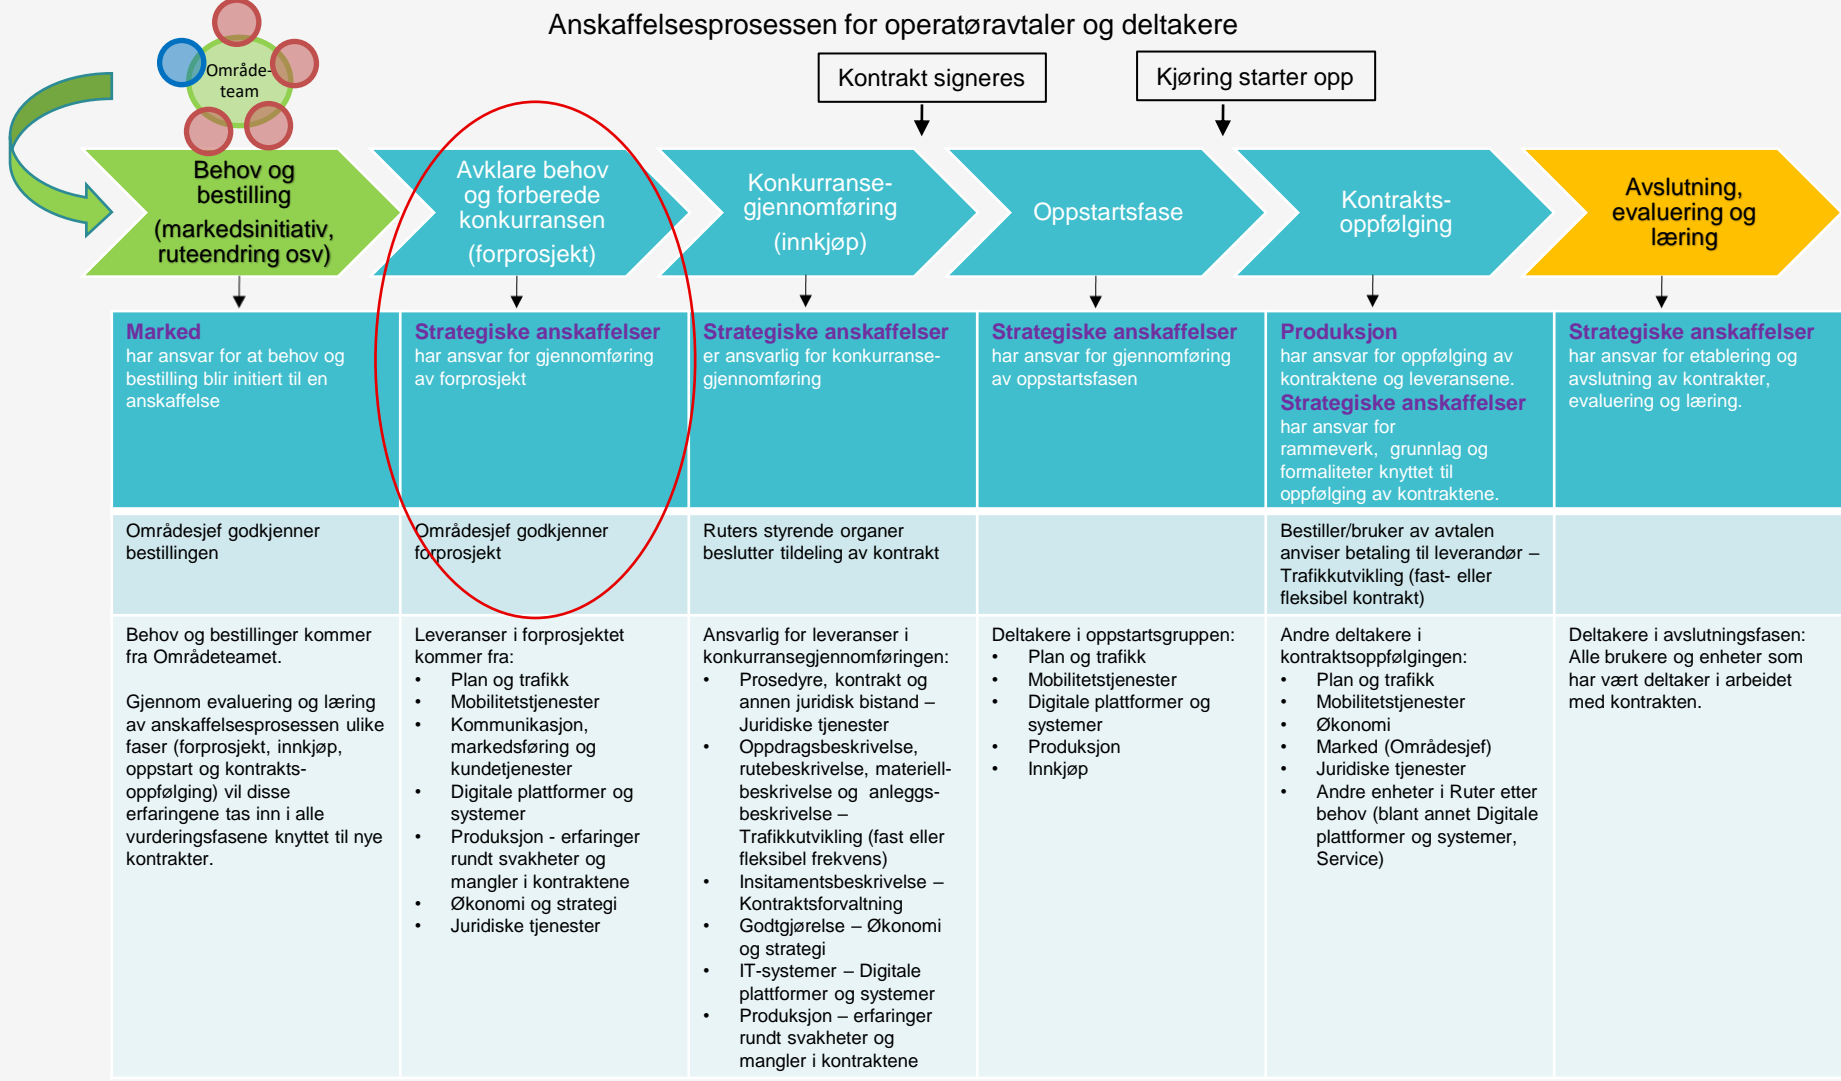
Anskaffelsesprosessen for operatøravtaler og deltakere

Område-team

Kontrakt signeres

Kjøring starter opp

Behov og bestilling (markedsinitiativ, ruteendring osv)

Avklare behov og forberede konkurransen (forprosjekt)

Konkurranse-gjennomføring (innkjøp)

Oppstartsfase

Kontrakts-oppfølging

Avslutning, evaluering og læring

| | | | | | |
|---|---|---|---|---|---|
| **Marked** har ansvar for at behov og bestilling blir initiert til en anskaffelse | **Strategiske anskaffelser** har ansvar for gjennomføring av forprosjekt | **Strategiske anskaffelser** er ansvarlig for konkurranse-gjennomføring | **Strategiske anskaffelser** har ansvar for gjennomføring av oppstartsfasen | **Produksjon** har ansvar for oppfølging av kontraktene og leveransene. **Strategiske anskaffelser** har ansvar for rammeverk, grunnlag og formaliteter knyttet til oppfølging av kontraktene. | **Strategiske anskaffelser** har ansvar for etablering og avslutning av kontrakter, evaluering og læring. |
| Områdesjef godkjenner bestillingen | Områdesjef godkjenner forprosjekt | Ruters styrende organer beslutter tildeling av kontrakt | | Bestiller/bruker av avtalen anviser betaling til leverandør – Trafikkutvikling (fast- eller fleksibel kontrakt) | |
| Behov og bestillinger kommer fra Områdeteamet.<br><br>Gjennom evaluering og læring av anskaffelsesprosessen ulike faser (forprosjekt, innkjøp, oppstart og kontrakts-oppfølging) vil disse erfaringene tas inn i alle vurderingsfasene knyttet til nye kontrakter. | Leveranser i forprosjektet kommer fra:<br>• Plan og trafikk<br>• Mobilitetstjenester<br>• Kommunikasjon, markedsføring og kundetjenester<br>• Digitale plattformer og systemer<br>• Produksjon - erfaringer rundt svakheter og mangler i kontraktene<br>• Økonomi og strategi<br>• Juridiske tjenester | Ansvarlig for leveranser i konkurransegjennomføringen:<br>• Prosedyre, kontrakt og annen juridisk bistand – Juridiske tjenester<br>• Oppdragsbeskrivelse, rutebeskrivelse, materiell-beskrivelse og anleggs-beskrivelse – Trafikkutvikling (fast eller fleksibel frekvens)<br>• Insitamentsbeskrivelse – Kontraktsforvaltning<br>• Godtgjørelse – Økonomi og strategi<br>• IT-systemer – Digitale plattformer og systemer<br>• Produksjon – erfaringer rundt svakheter og mangler i kontraktene | Deltakere i oppstartsgruppen:<br>• Plan og trafikk<br>• Mobilitetstjenester<br>• Digitale plattformer og systemer<br>• Produksjon<br>• Innkjøp | Andre deltakere i kontraktsoppfølgingen:<br>• Plan og trafikk<br>• Mobilitetstjenester<br>• Økonomi<br>• Marked (Områdesjef)<br>• Juridiske tjenester<br>• Andre enheter i Ruter etter behov (blant annet Digitale plattformer og systemer, Service) | Deltakere i avslutningsfasen: Alle brukere og enheter som har vært deltaker i arbeidet med kontrakten. |